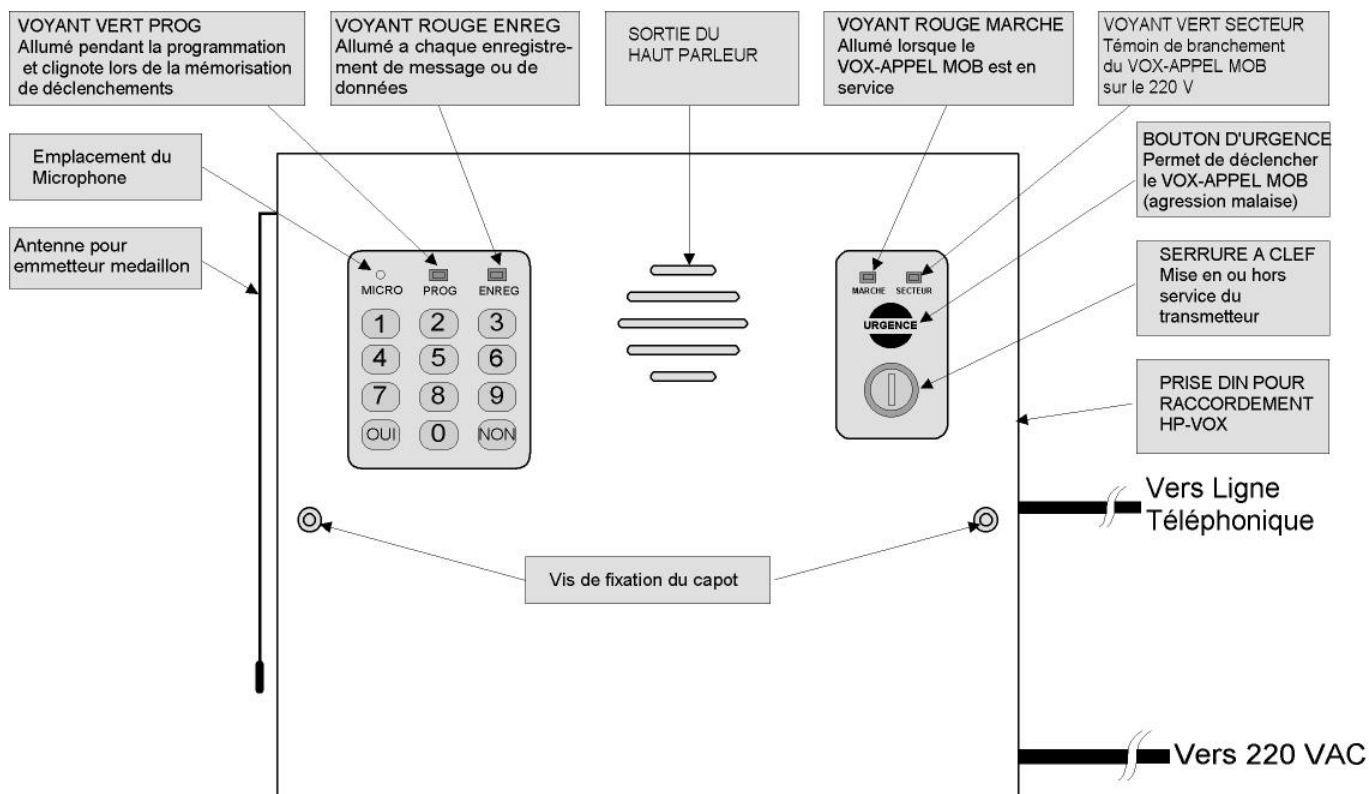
VOYANT VERT PROG
Allumé pendant la programmation et clignote lors de la mémorisation de déclenchements

VOYANT ROUGE ENREG
Allumé a chaque enregistrement de message ou de données

SORTIE DU HAUT PARLEUR

VOYANT ROUGE MARCHE
Allumé lorsque le VOX-APPEL MOB est en service

VOYANT VERT SECTEUR
Témoin de branchement du VOX-APPEL MOB sur le 220 V

Emplacement du Microphone

BOUTON D'URGENCE
Permet de déclencher le VOX-APPEL MOB (agression malaise)

Antenne pour emmetteur medaillon

MICRO PROG ENREG

1 2 3
4 5 6
7 8 9
OUI 0 NON

MARCHE SECTEUR

URGENCE

SERRURE A CLEF
Mise en ou hors service du transmetteur

PRISE DIN POUR RACCORDEMENT HP-VOX

Vers Ligne Téléphonique

Vis de fixation du capot

Vers 220 VAC